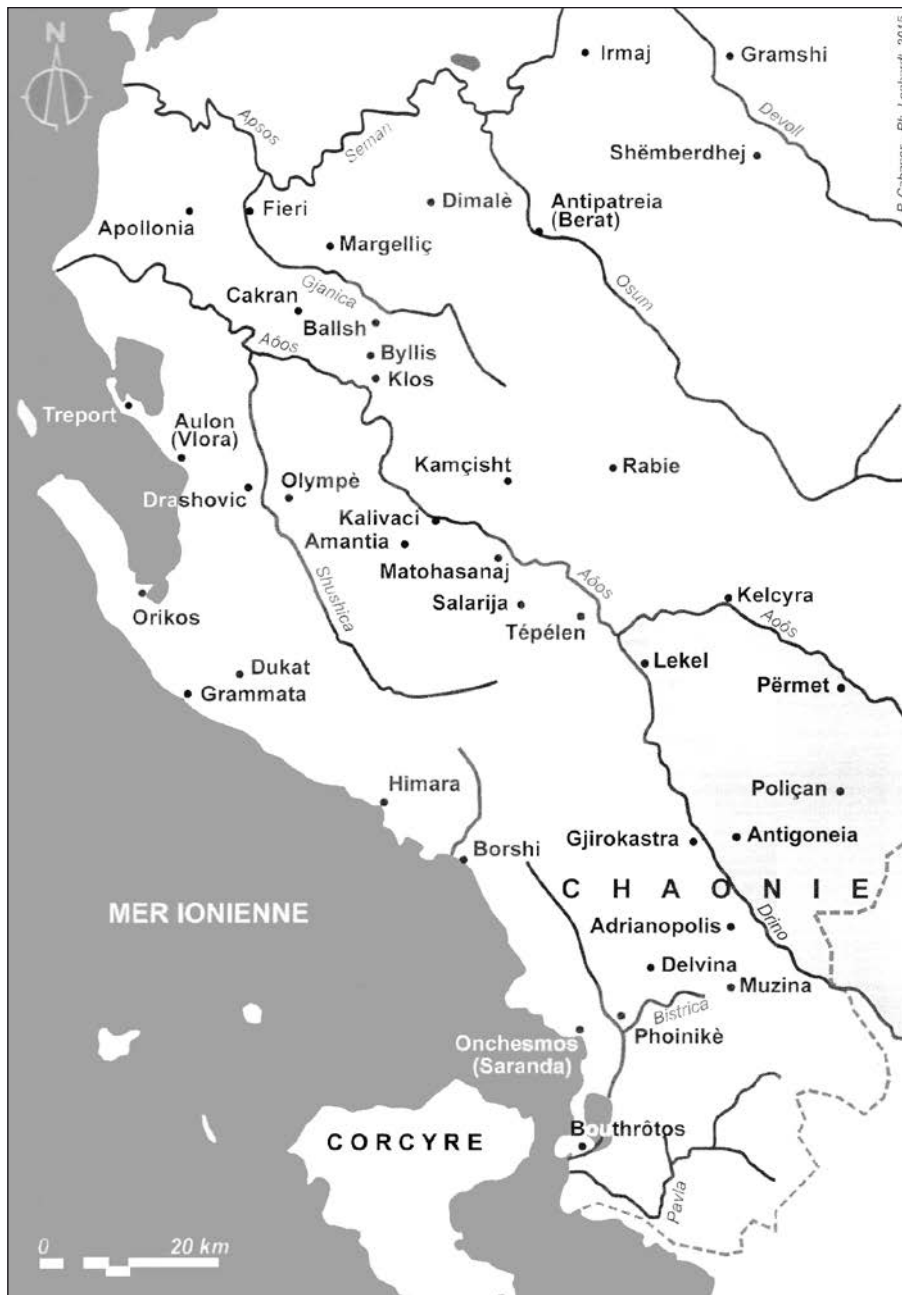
N

Irmaj
Gramshi
Devoll
Apsos
Seman
Shëmberdhej
Dimalè
Antipatreia (Berat)
Apollonia
Fieri
Margelliç
Osum
Gjanica
Cakran
Ballsh
Aôos
Byllis
Klos
Treport
Aulon (Vlora)
Kamçisht
Rabie
Drashovic
Olympè
Kalivaci
Amantia
Matohasanaj
Shushica
Aôos
Salarija
Orikos
Tépélen
Kelcyra
Aoös
Lekel
Dukat
Grammata
Përmet
Himara
Poliçan
Gjirokastra
Antigoneia
Borshi
C H A O N I E
MER IONIENNE
Adrianopolis
Drino
Delvina
Muzina
Bistrica
Onchesmos (Saranda)
Phoinikè
CORCYRE
Bouthrôtos
Pavla
0
20 km
P. Cabanes - Ph. Lenhardt, 2015